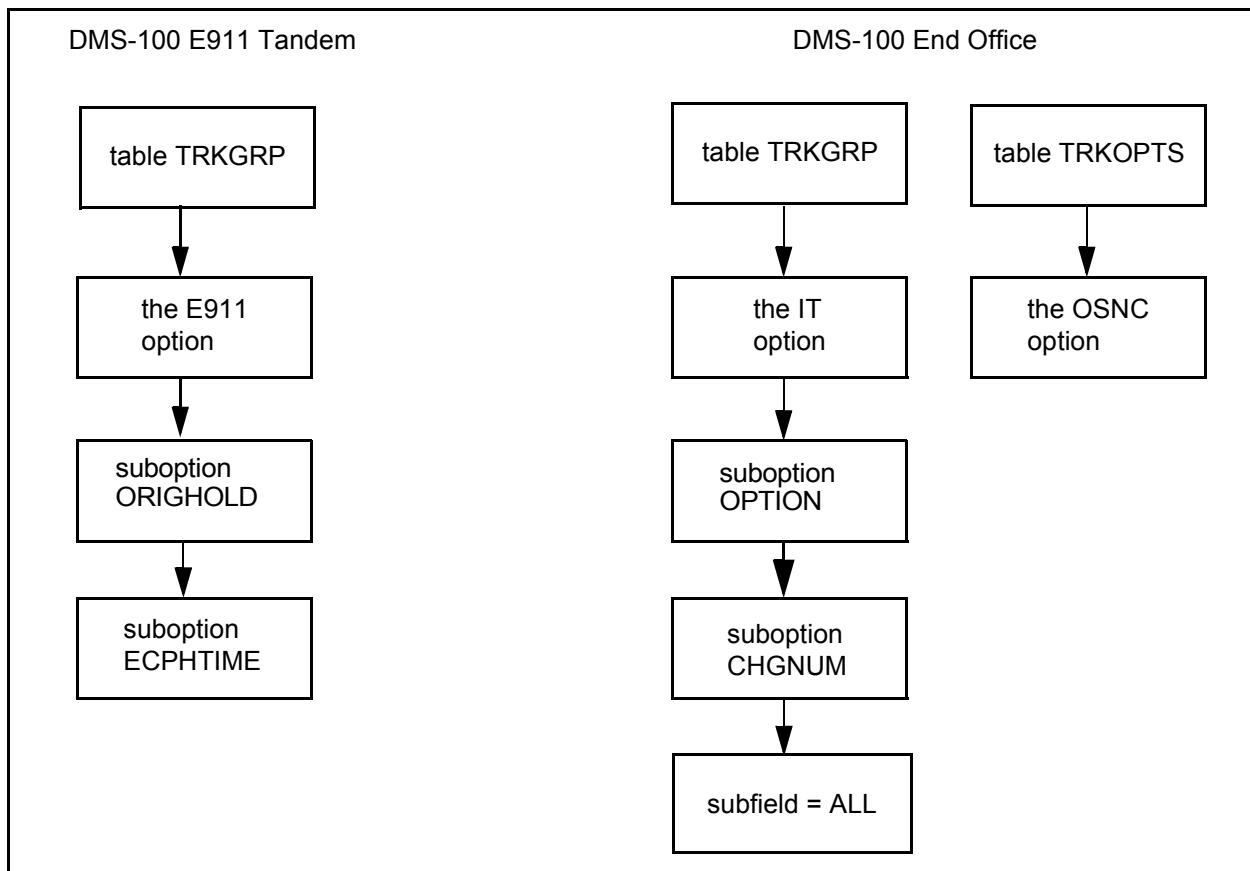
DMS-100 E911 Tandem

table TRKGRP

the E911 option

suboption ORIGHOLD

suboption ECPHTIME

DMS-100 End Office

table TRKGRP

the IT option

suboption OPTION

suboption CHGNUM

subfield = ALL

table TRKOPTS

the OSNC option